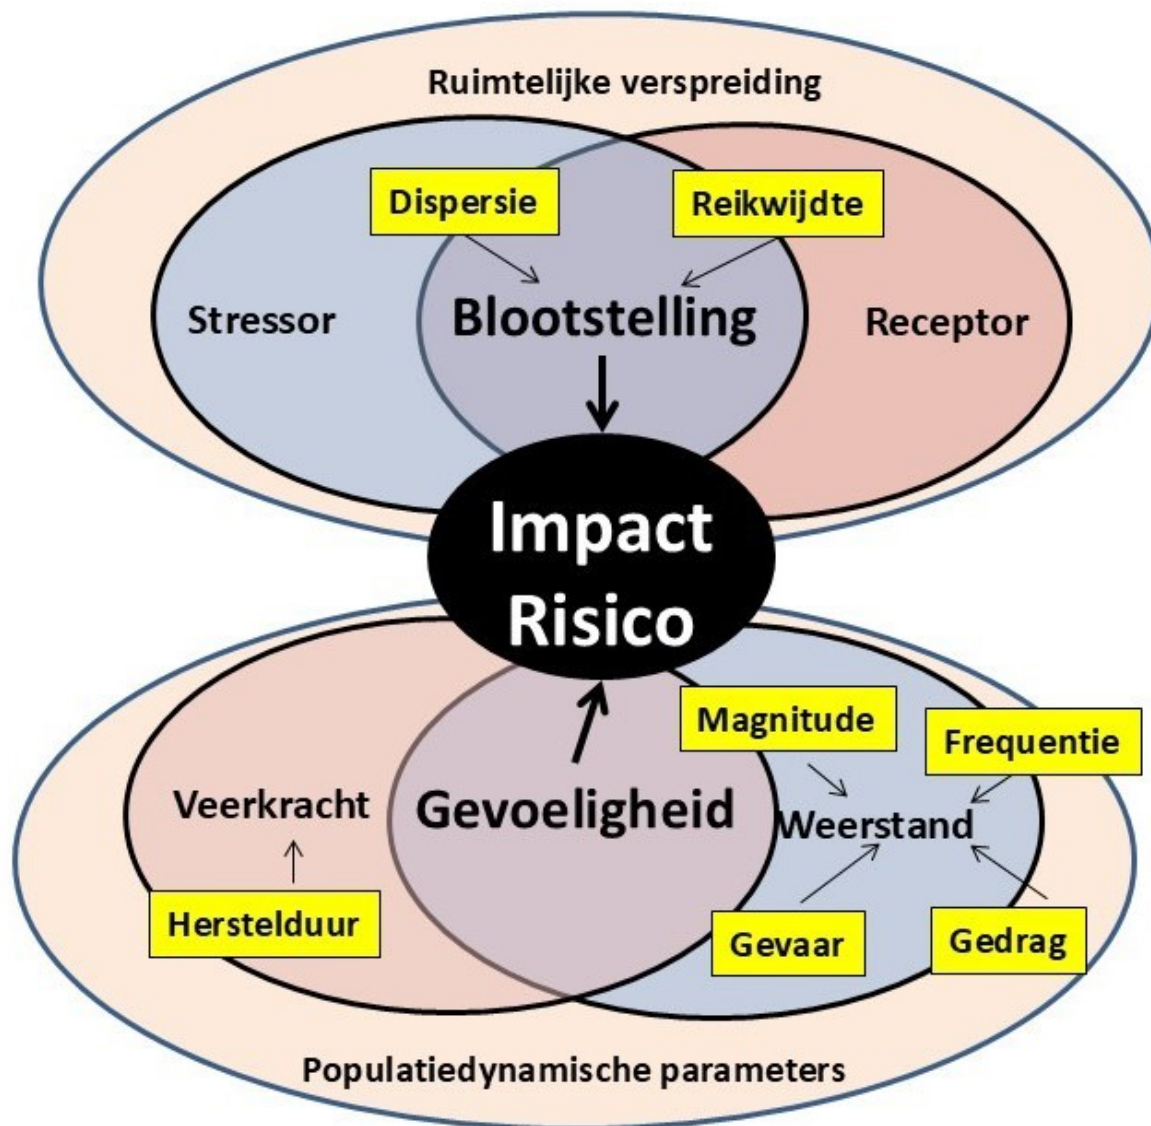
Ruimtelijke verspreiding

Dispersie

Reikwijdte

Stressor

Blootstelling

Receptor

Impact
Risico

Magnitude

Frequentie

Veerkracht

Gevoeligheid

Weerstand

Hersteldur

Gevaar

Gedrag

Populatiedynamische parameters